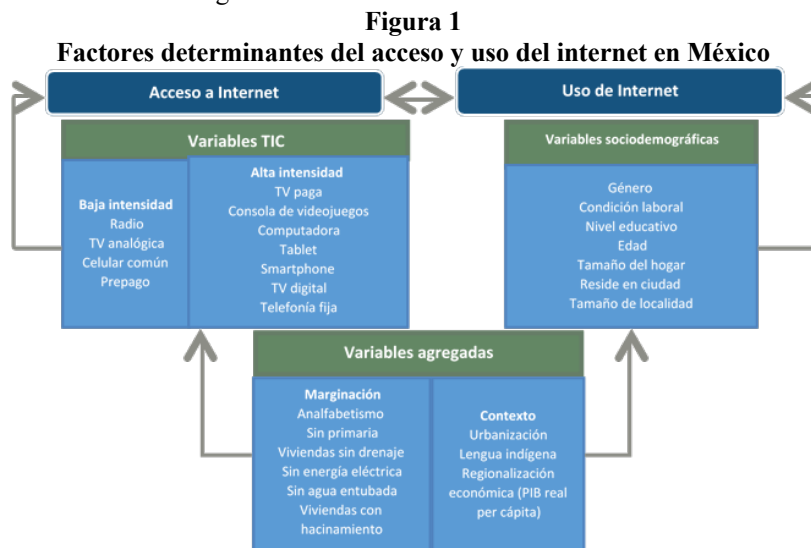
Figura 1
Factores determinantes del acceso y uso del internet en México

Acceso a Internet

Uso de Internet

Variables TIC

Baja intensidad
Radio
TV analógica
Celular común
Prepago

Alta intensidad
TV paga
Consola de videojuegos
Computadora
Tablet
Smartphone
TV digital
Telefonía fija

Variables sociodemográficas

Género
Condición laboral
Nivel educativo
Edad
Tamaño del hogar
Reside en ciudad
Tamaño de localidad

Variables agregadas

Marginación
Analfabetismo
Sin primaria
Viviendas sin drenaje
Sin energía eléctrica
Sin agua entubada
Viviendas con hacinamiento

Contexto
Urbanización
Lengua indígena
Regionalización económica (PIB real per cápita)